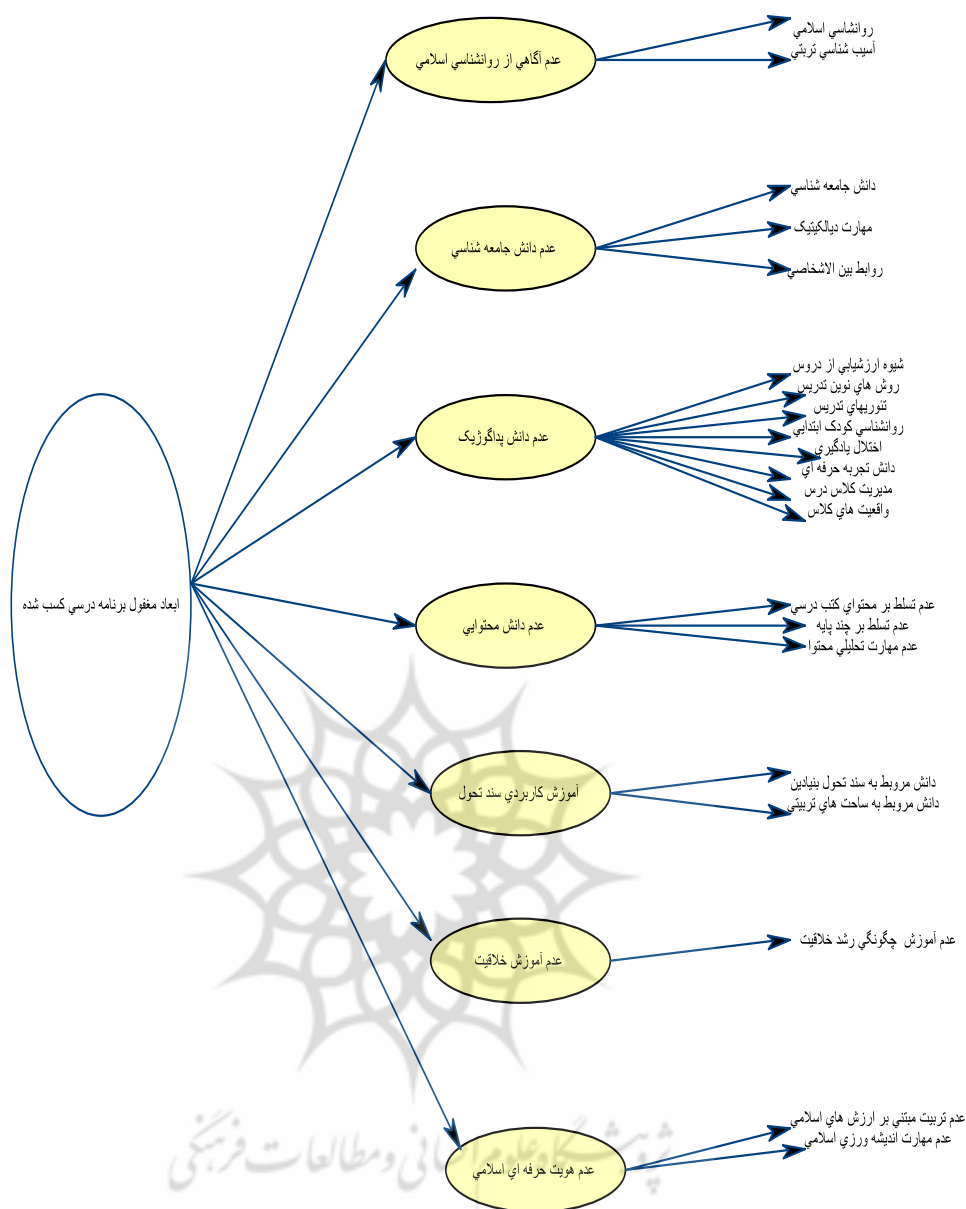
ابعاد مغفول برنامه درسي كسب شده

عدم آگاهي از روانشناسي اسلامي
روانشاسي اسلامي
آسيب شناسي تربيتي

عدم دانش جامعه شناسي
دانش جامعه شناسي
مهارت ديالكيتيك
روابط بين الاشخاصي

عدم دانش پداگوژيك
شيوه ارزشيابي از دروس
روش هاي نوين تدريس
تئوريهاي تدريس
روانشناسي كودك ابتدايي
اختلال يادگيري
دانش تجربه حرفه اي
مديريت كلاس درس
واقعيت هاي كلاس

عدم دانش محتوايي
عدم تسلط بر محتواي كتب درسي
عدم تسلط بر چند پايه
عدم مهارت تحليلي محتوا

آموزش كاربردي سند تحول
دانش مربوط به سند تحول بنيادين
دانش مربوط به ساحت هاي تربيتي

عدم آموزش خلاقيت
عدم آموزش چگونگي رشد خلاقيت

عدم هويت حرفه اي اسلامي
عدم تربيت مبتني بر ارزش هاي اسلامي
عدم مهارت انديشه ورزي اسلامي

پژوهشگاه علوم انسانی و مطالعات فرهنگی